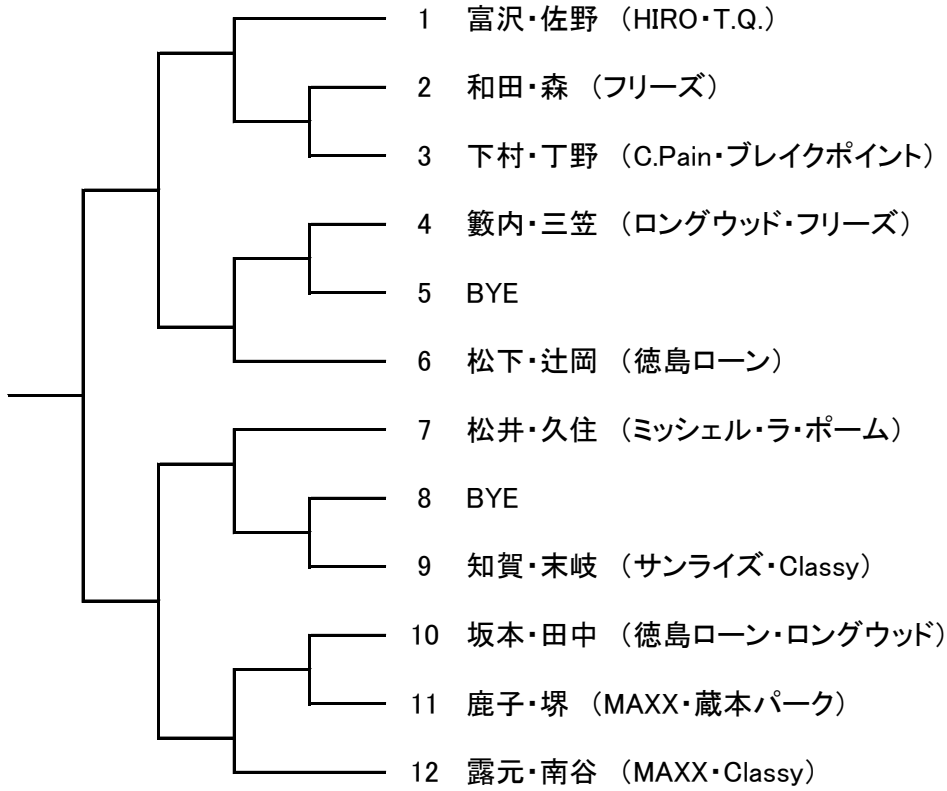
1 富沢・佐野 （HIRO・T.Q.）

2 和田・森 （フリーズ）

3 下村・丁野 （C.Pain・ブレイクポイント）

4 籔内・三笠 （ロングウッド・フリーズ）

5 BYE

6 松下・辻岡 （徳島ローン）

7 松井・久住 （ミッシェル・ラ・ポーム）

8 BYE

9 知賀・末岐 （サンライズ・Classy）

10 坂本・田中 （徳島ローン・ロングウッド）

11 鹿子・堺 （MAXX・蔵本パーク）

12 露元・南谷 （MAXX・Classy）